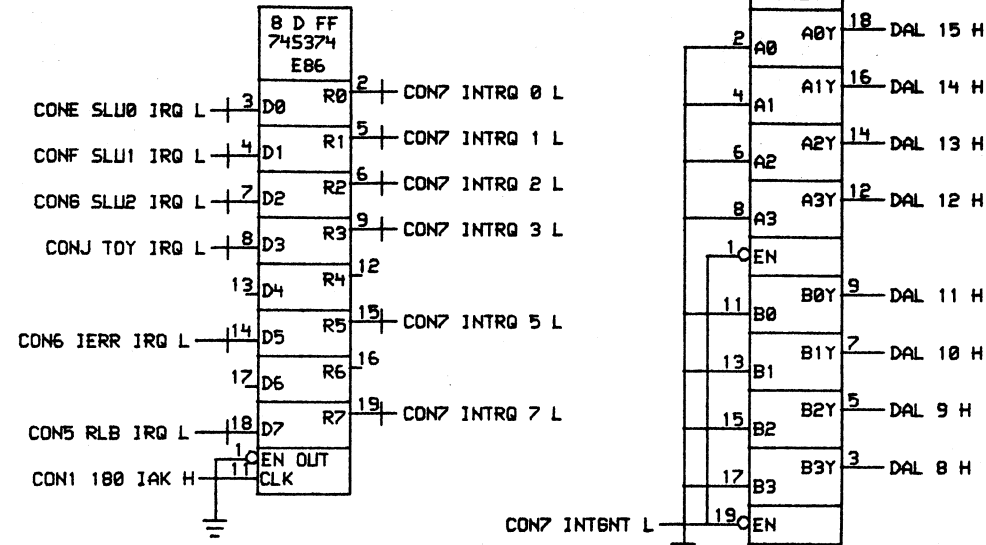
8 D FF
745374
E86

CONE SLU0 IRQ L 3 D0
CONF SLU1 IRQ L 4 D1
CON6 SLU2 IRQ L 7 D2
CONJ TOY IRQ L 8 D3
13 D4
CON6 IERR IRQ L 14 D5
17 D6
CON5 RLB IRQ L 18 D7
1 EN OUT
CON1 180 IAK H 11 CLK

R0 2 CON7 INTRQ 0 L
R1 5 CON7 INTRQ 1 L
R2 6 CON7 INTRQ 2 L
R3 9 CON7 INTRQ 3 L
R4 12
R5 15 CON7 INTRQ 5 L
R6 16
R7 19 CON7 INTRQ 7 L

2 A0
4 A1
6 A2
8 A3
1 EN
11 B0
13 B1
15 B2
17 B3
CON7 INTGNT L 19 EN

A0Y 18 DAL 15 H
A1Y 16 DAL 14 H
A2Y 14 DAL 13 H
A3Y 12 DAL 12 H
B0Y 9 DAL 11 H
B1Y 7 DAL 10 H
B2Y 5 DAL 9 H
B3Y 3 DAL 8 H